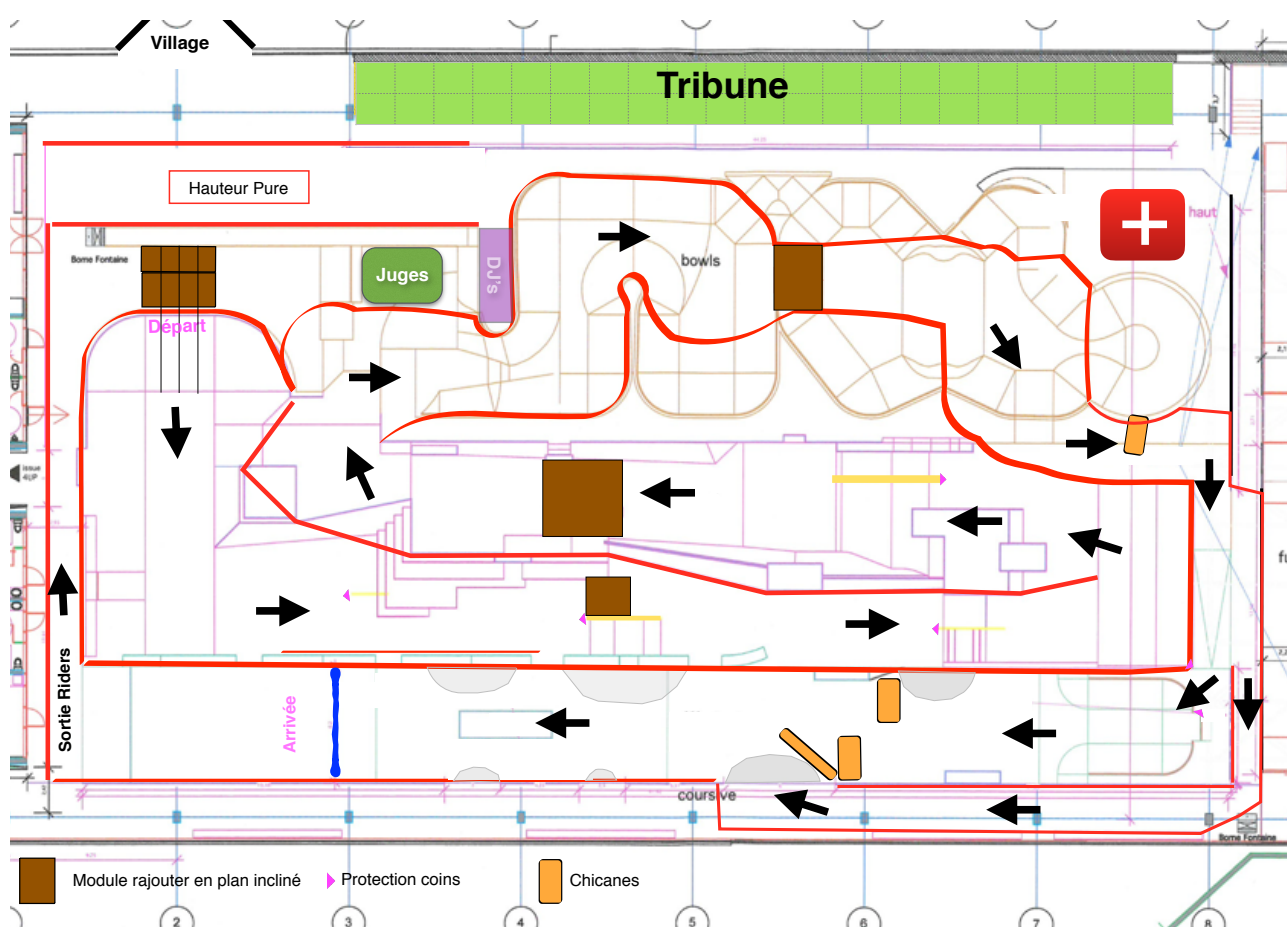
Village

Tribune

Hauteur Pure

Borne Fontaine

Juges

DJ's

bowls

haut

Départ

Issue 4UP

Sortie Riders

Arrivée

coursive

Borne Fontaine

Module rajouter en plan incliné

Protection coins

Chicanes

2

3

4

5

6

7

8